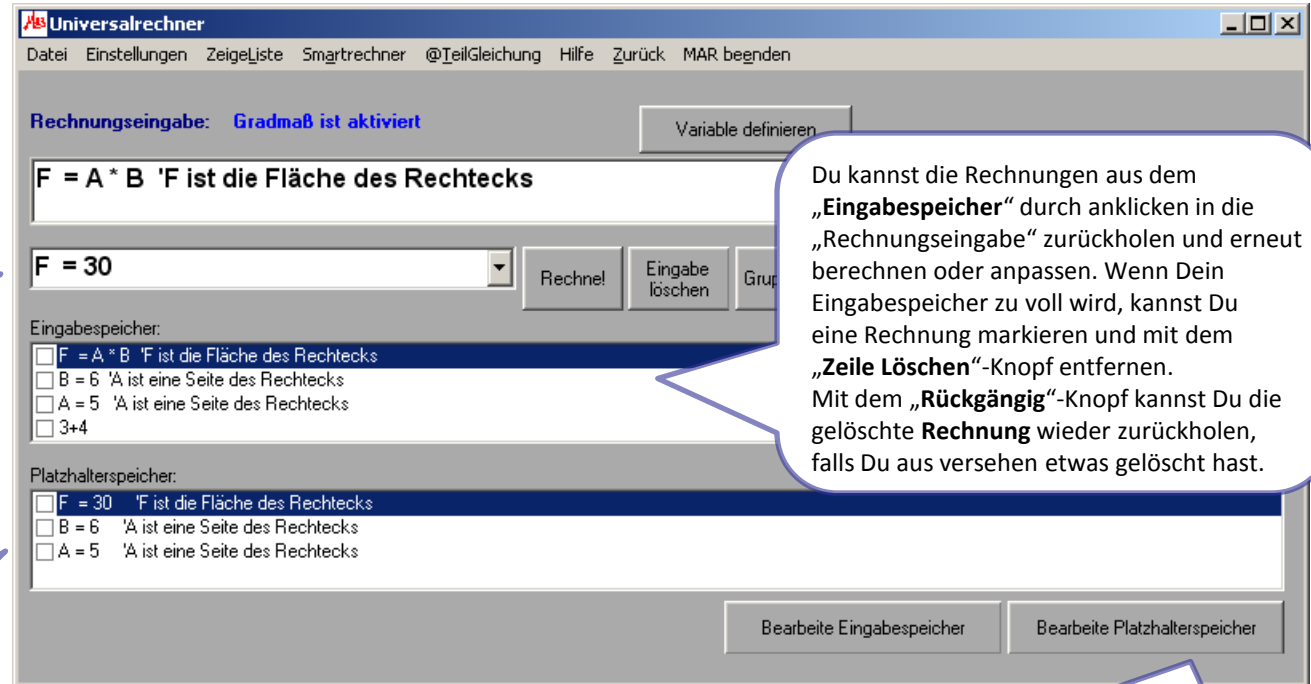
Universalrechner

Datei Einstellungen ZeigeListe Smartrechner @TeilGleichung Hilfe Zurück MAR beenden

Rechnungseingabe: Gradmaß ist aktiviert

Variable definieren

F = A * B 'F ist die Fläche des Rechtecks

F = 30

Rechne!

Eingabe löschen

Gru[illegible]

Eingabespeicher:

F = A * B 'F ist die Fläche des Rechtecks
B = 6 'A ist eine Seite des Rechtecks
A = 5 'A ist eine Seite des Rechtecks
3+4

Platzhalterspeicher:

F = 30 'F ist die Fläche des Rechtecks
B = 6 'A ist eine Seite des Rechtecks
A = 5 'A ist eine Seite des Rechtecks

Bearbeite Eingabespeicher

Bearbeite Platzhalterspeicher

Du kannst die Rechnungen aus dem „**Eingabespeicher**“ durch anklicken in die „Rechnungseingabe“ zurückholen und erneut berechnen oder anpassen. Wenn Dein Eingabespeicher zu voll wird, kannst Du eine Rechnung markieren und mit dem „**Zeile Löschen**“-Knopf entfernen.
Mit dem „**Rückgängig**“-Knopf kannst Du die gelöschte **Rechnung** wieder zurückholen, falls Du aus versehen etwas gelöscht hast.